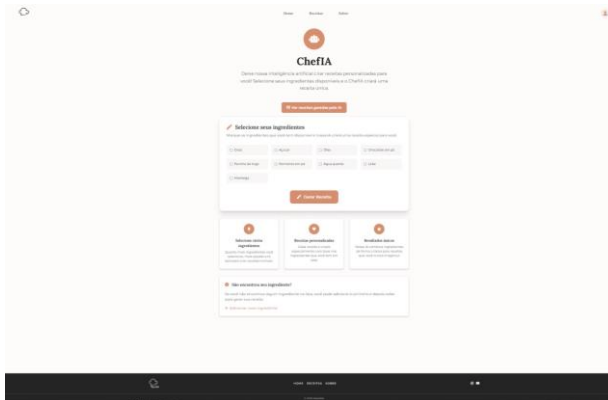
Home Receitas Sobre

ChefIA

Deixe nossa inteligência artificial criar receitas personalizadas para você! Selecione seus ingredientes disponíveis e o ChefIA criará uma receita única.

Ver receitas geradas pela IA

Selecione seus ingredientes

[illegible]

Ovos
Açúcar
Óleo
Farinha de trigo
Manteiga

Criar Receita

Selecione seus ingredientes

Receitas personalizadas

Resultados únicos

Não encontrou seu ingrediente?

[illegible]

Adicionar novo ingrediente

HOME RECEITAS SOBRE